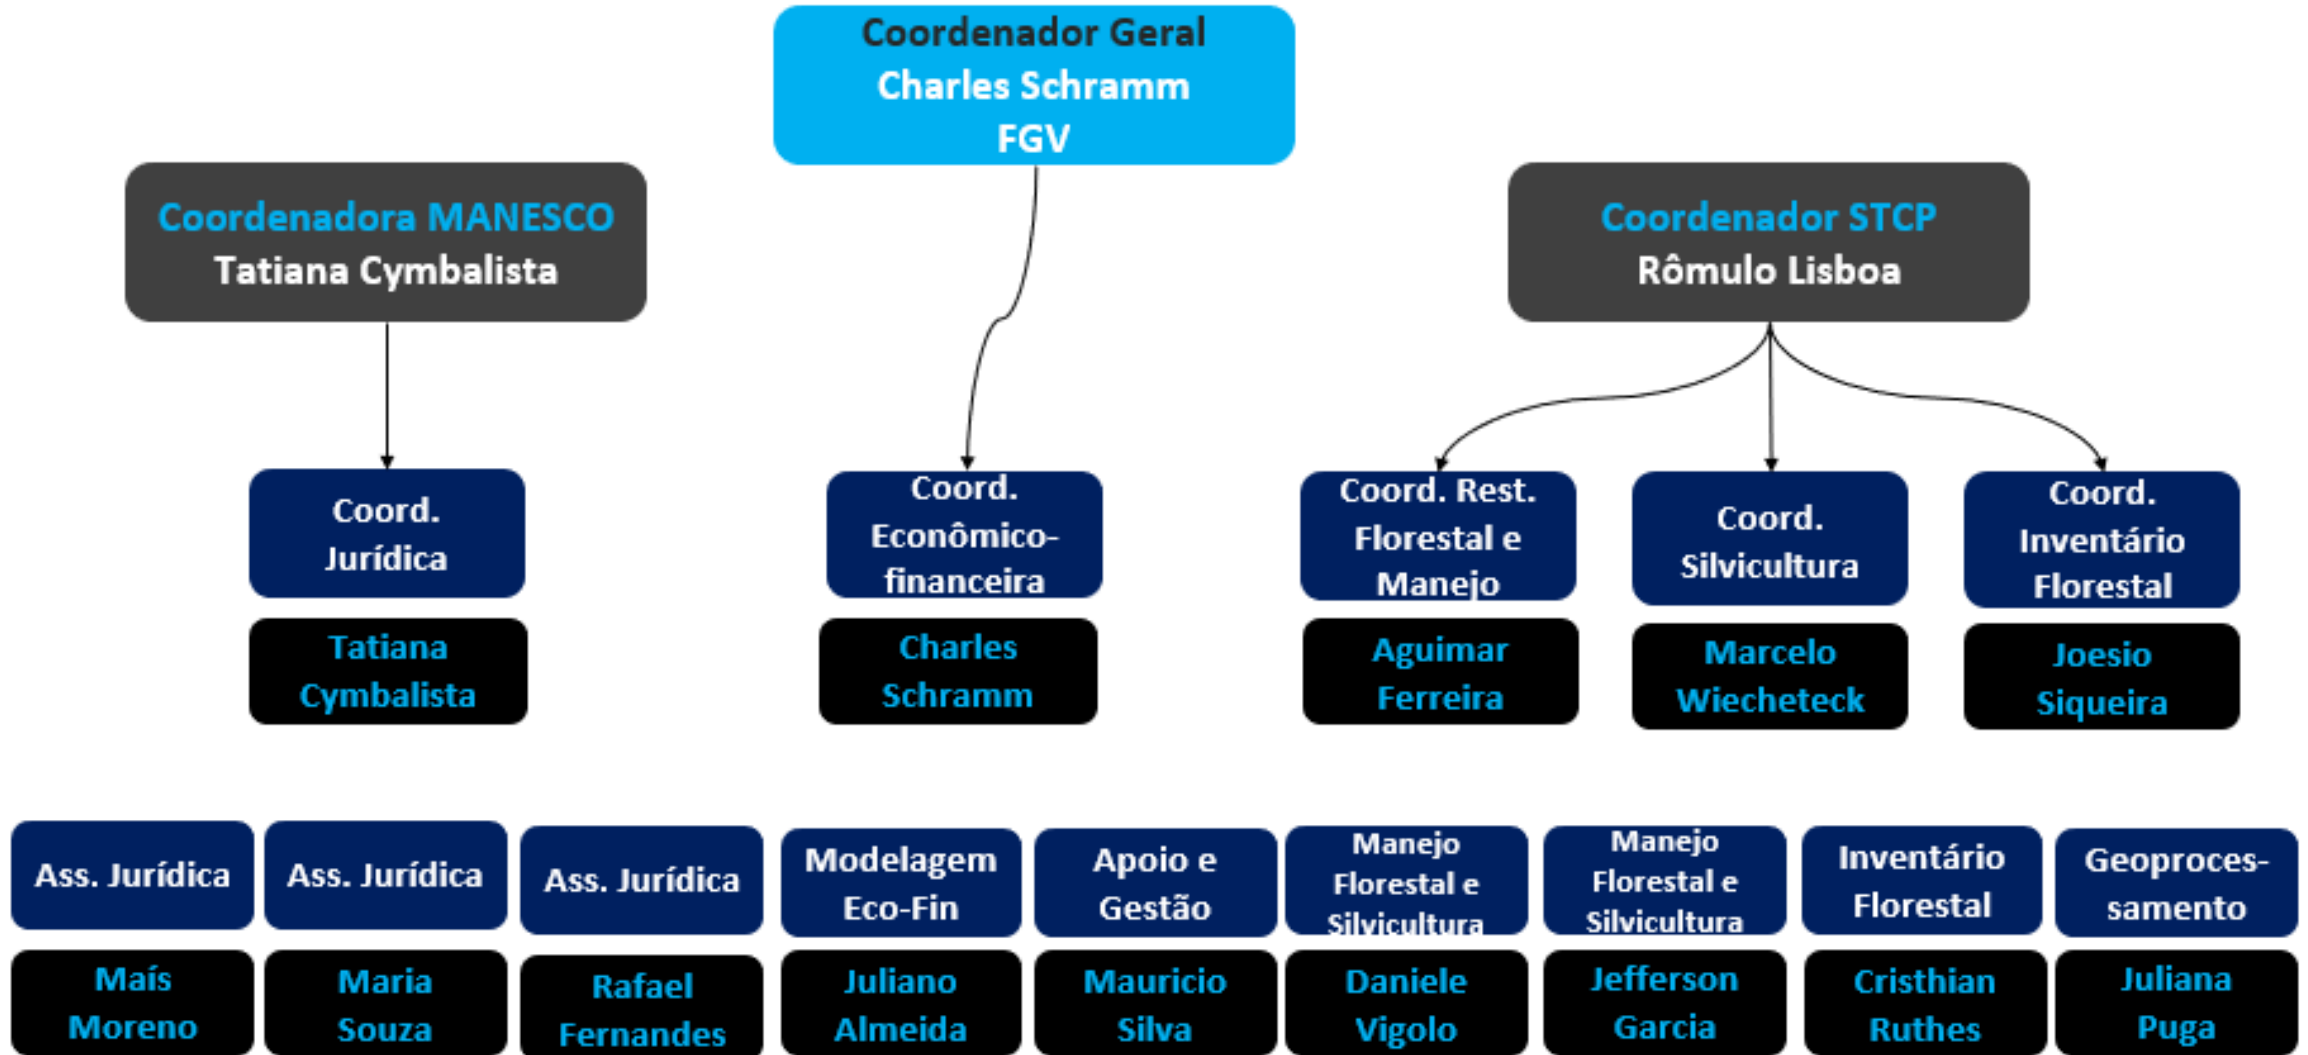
Coordenador Geral
Charles Schramm
FGV

Coordenadora MANESCO
Tatiana Cymbalista

Coordenador STCP
Rômulo Lisboa

Coord. Jurídica
Tatiana Cymbalista

Coord. Econômico-financeira
Charles Schramm

Coord. Rest. Florestal e Manejo
Aguimar Ferreira

Coord. Silvicultura
Marcelo Wiecheteck

Coord. Inventário Florestal
Joesio Siqueira

Ass. Jurídica
Maís Moreno

Ass. Jurídica
Maria Souza

Ass. Jurídica
Rafael Fernandes

Modelagem Eco-Fin
Juliano Almeida

Apoio e Gestão
Mauricio Silva

Manejo Florestal e Silvicultura
Daniele Vigolo

Manejo Florestal e Silvicultura
Jefferson Garcia

Inventário Florestal
Cristhian Ruthes

Geoprocessamento
Juliana Puga